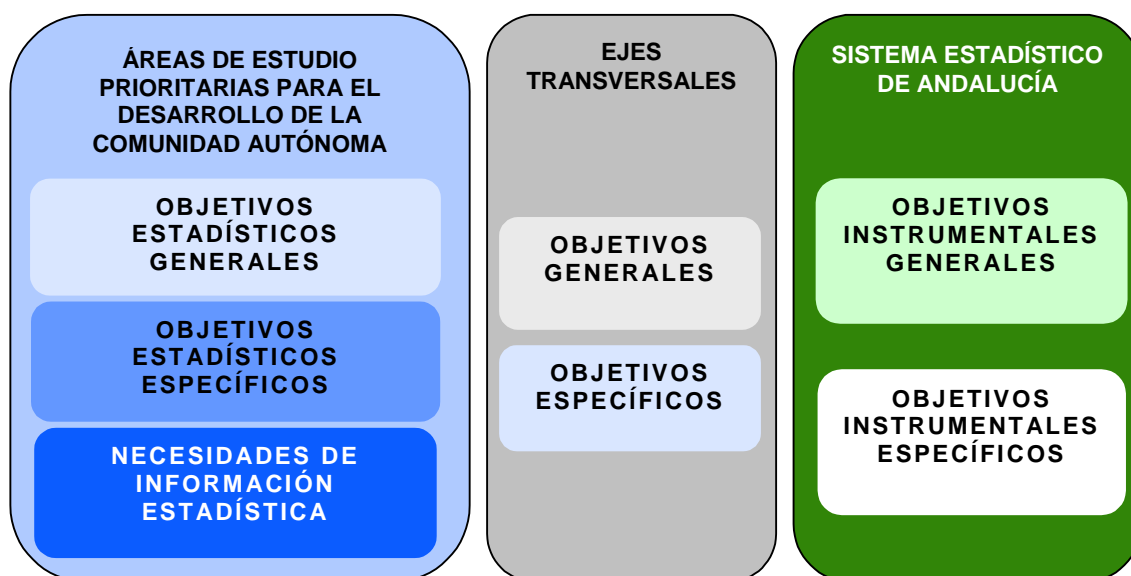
ÁREAS DE ESTUDIO PRIORITARIAS PARA EL DESARROLLO DE LA COMUNIDAD AUTÓNOMA

OBJETIVOS ESTADÍSTICOS GENERALES

OBJETIVOS ESTADÍSTICOS ESPECÍFICOS

NECESIDADES DE INFORMACIÓN ESTADÍSTICA

EJES TRANSVERSALES

OBJETIVOS GENERALES

OBJETIVOS ESPECÍFICOS

SISTEMA ESTADÍSTICO DE ANDALUCÍA

OBJETIVOS INSTRUMENTALES GENERALES

OBJETIVOS INSTRUMENTALES ESPECÍFICOS